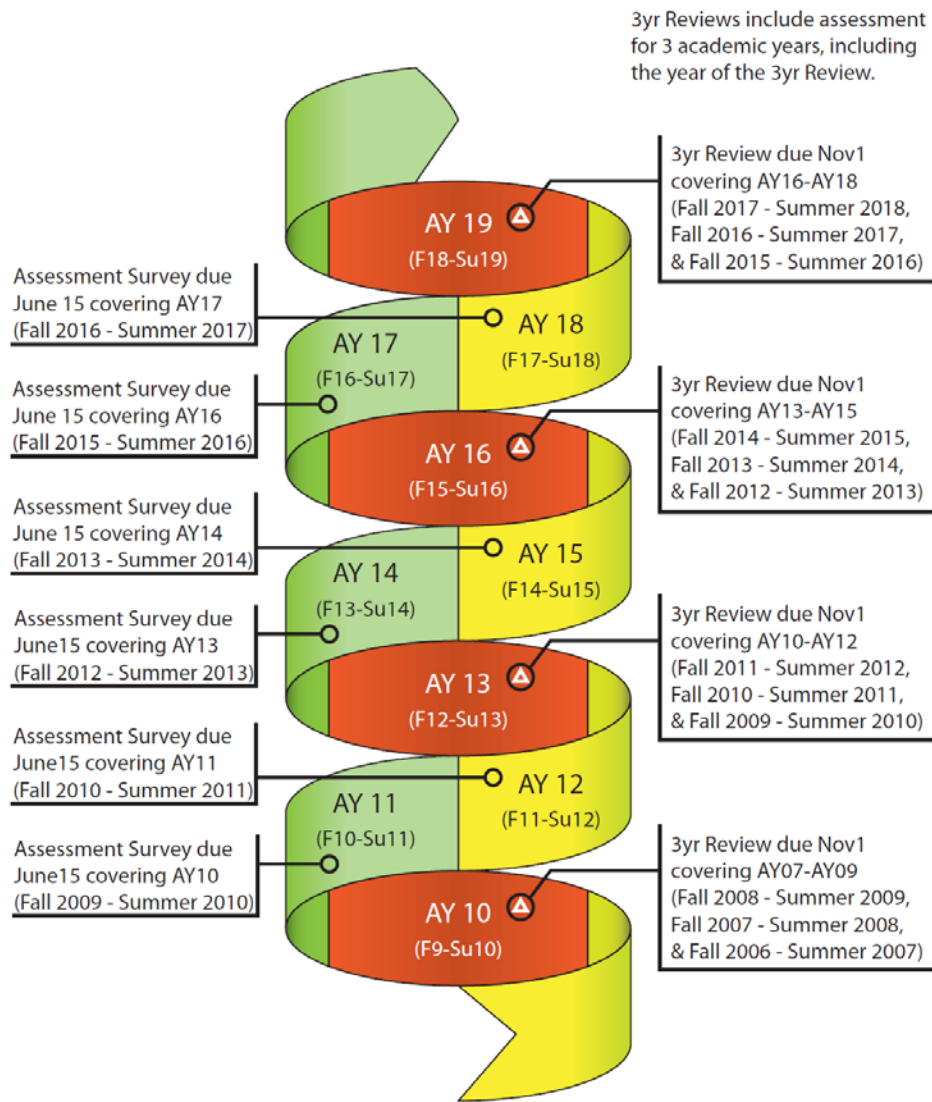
3yr Reviews include assessment for 3 academic years, including the year of the 3yr Review.

3yr Review due Nov1 covering AY16-AY18 (Fall 2017 - Summer 2018, Fall 2016 - Summer 2017, & Fall 2015 - Summer 2016)

AY 19
(F18-Su19)

Assessment Survey due June 15 covering AY17 (Fall 2016 - Summer 2017)

AY 18
(F17-Su18)

AY 17
(F16-Su17)

Assessment Survey due June 15 covering AY16 (Fall 2015 - Summer 2016)

3yr Review due Nov1 covering AY13-AY15 (Fall 2014 - Summer 2015, Fall 2013 - Summer 2014, & Fall 2012 - Summer 2013)

AY 16
(F15-Su16)

Assessment Survey due June 15 covering AY14 (Fall 2013 - Summer 2014)

AY 15
(F14-Su15)

AY 14
(F13-Su14)

Assessment Survey due June15 covering AY13 (Fall 2012 - Summer 2013)

3yr Review due Nov1 covering AY10-AY12 (Fall 2011 - Summer 2012, Fall 2010 - Summer 2011, & Fall 2009 - Summer 2010)

AY 13
(F12-Su13)

Assessment Survey due June15 covering AY11 (Fall 2010 - Summer 2011)

AY 12
(F11-Su12)

AY 11
(F10-Su11)

Assessment Survey due June15 covering AY10 (Fall 2009 - Summer 2010)

3yr Review due Nov1 covering AY07-AY09 (Fall 2008 - Summer 2009, Fall 2007 - Summer 2008, & Fall 2006 - Summer 2007)

AY 10
(F9-Su10)